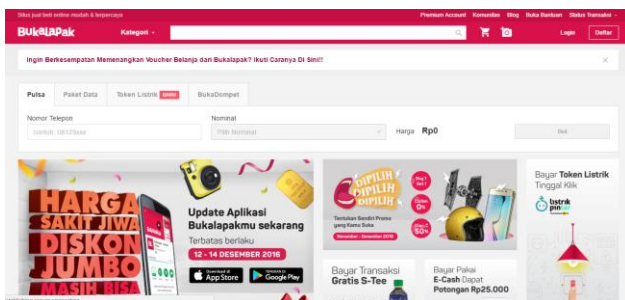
Situs jual beli online mudah & terpercaya

Premium Account Komunitas Blog Buka Bantuan Status Transaksi

BukaLapak Kategori Login Daftar

Ingin Berkesempatan Memenangkan Voucher Belanja dari Bukalapak? Ikuti Caranya Di Sini!!

Pulsa Paket Data Token Listrik BARU BukaDompet

Nomor Telepon contoh: 08123xxx

Nominal Pilih Nominal

Harga Rp0

Beli

HARGA SAKIT JIWA DISKON JUMBO MASIH BISA

Update Aplikasi Bukalapakmu sekarang

Terbatas berlaku

12 - 14 DESEMBER 2016

App Store Google Play

PILIH PILIH PILIH

Tentukan Sendiri Promo yang Kamu Suka

Bayar Token Listrik Tinggal Klik

listrik pln

Bayar Transaksi Gratis S-Tee

Bayar Pakai E-Cash Dapat Potongan Rp25.000